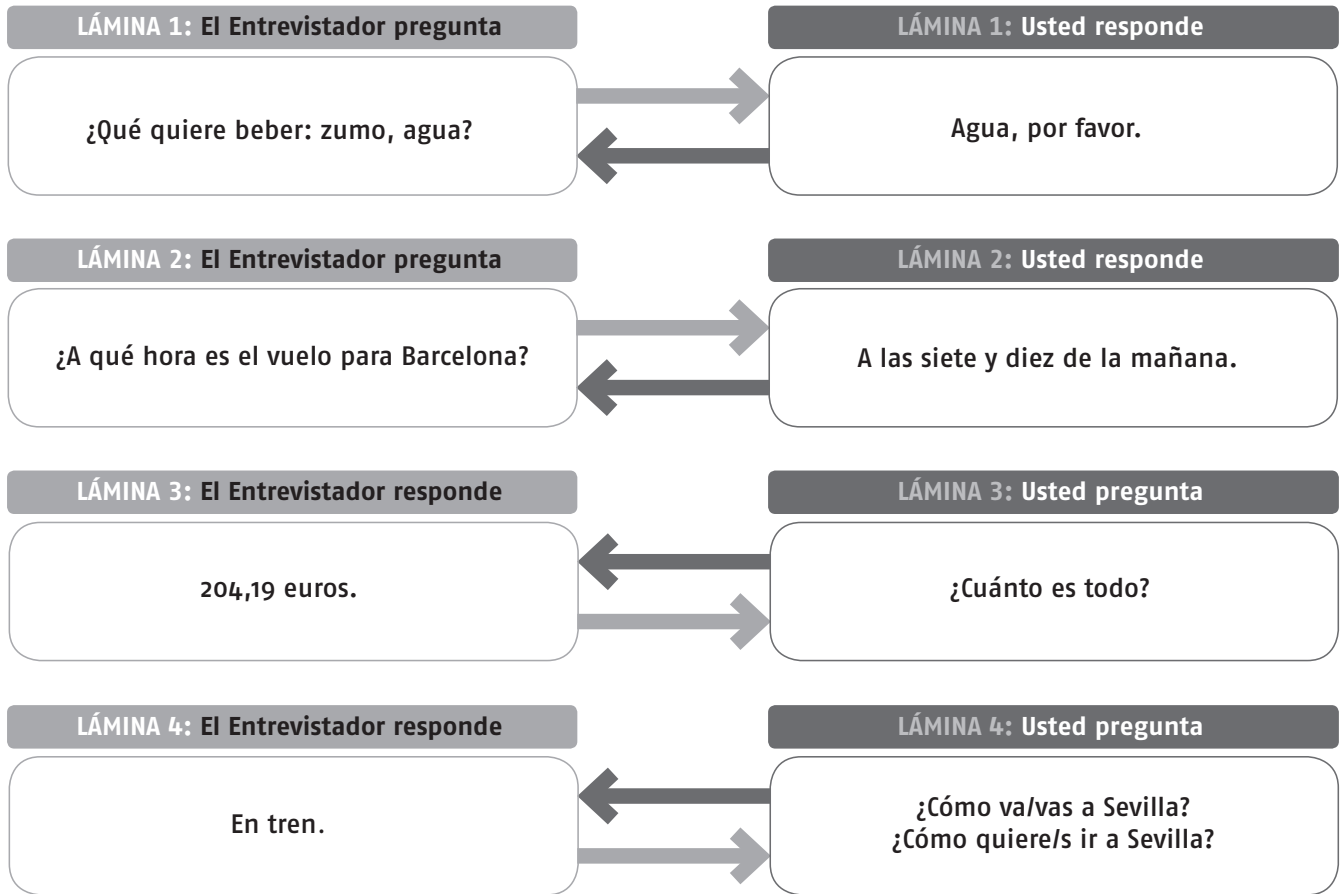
LÁMINA 1: El Entrevistador pregunta

¿Qué quiere beber: zumo, agua?

LÁMINA 1: Usted responde

Agua, por favor.

LÁMINA 2: El Entrevistador pregunta

¿A qué hora es el vuelo para Barcelona?

LÁMINA 2: Usted responde

A las siete y diez de la mañana.

LÁMINA 3: El Entrevistador responde

204,19 euros.

LÁMINA 3: Usted pregunta

¿Cuánto es todo?

LÁMINA 4: El Entrevistador responde

En tren.

LÁMINA 4: Usted pregunta

¿Cómo va/vas a Sevilla?
¿Cómo quiere/s ir a Sevilla?